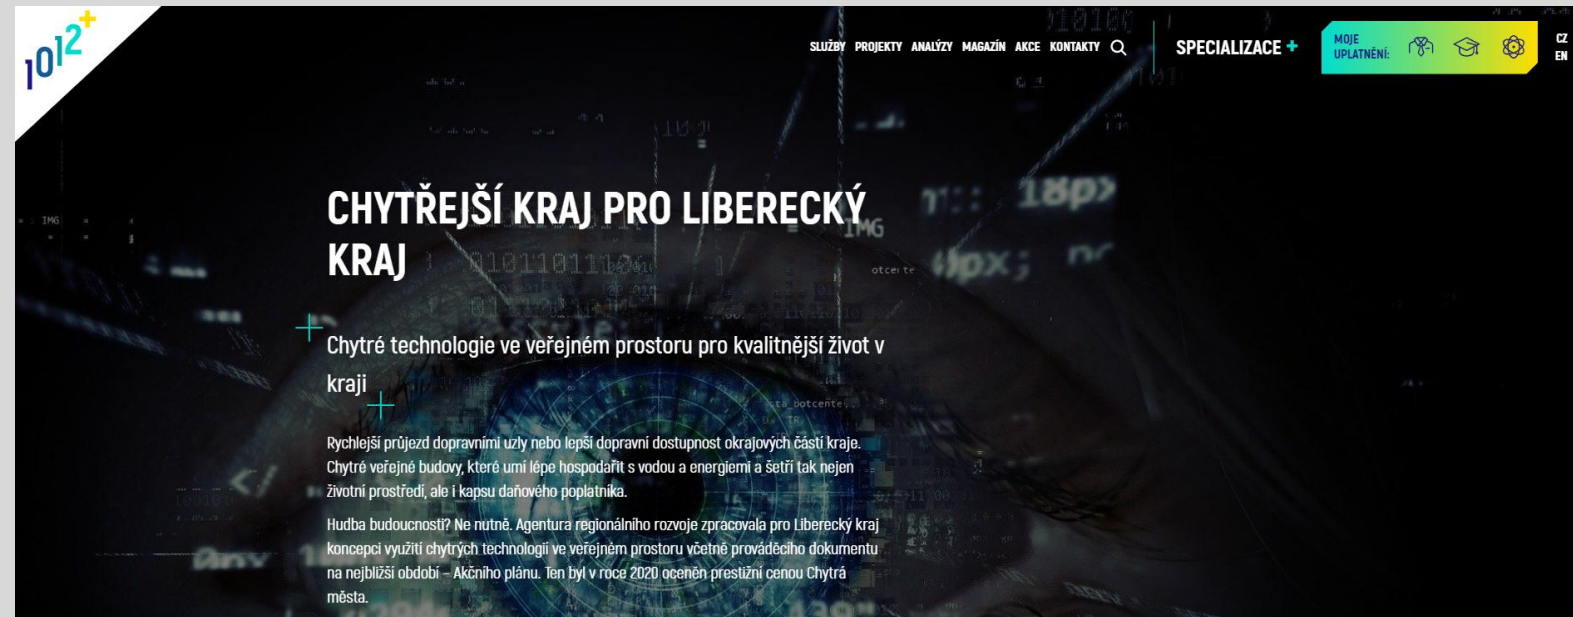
$10^{12}$+

SLUŽBY PROJEKTY ANALÝZY MAGAZÍN AKCE KONTAKTY

SPECIALIZACE +

MOJE UPLATNĚNÍ:

CZ
EN

CHYTŘEJŠÍ KRAJ PRO LIBERECKÝ KRAJ

Chytré technologie ve veřejném prostoru pro kvalitnější život v kraji

Rychlejší průjezd dopravními uzly nebo lepší dopravní dostupnost okrajových částí kraje. Chytré veřejné budovy, které umí lépe hospodařit s vodou a energiemi a šetří tak nejen životní prostředí, ale i kapsu daňového poplatníka.

Hudba budoucnosti? Ne nutně. Agentura regionálního rozvoje zpracovala pro Liberecký kraj koncepci využití chytrých technologií ve veřejném prostoru včetně prováděcího dokumentu na nejbližší období – Akčního plánu. Ten byl v roce 2020 oceněn prestižní cenou Chytrá města.